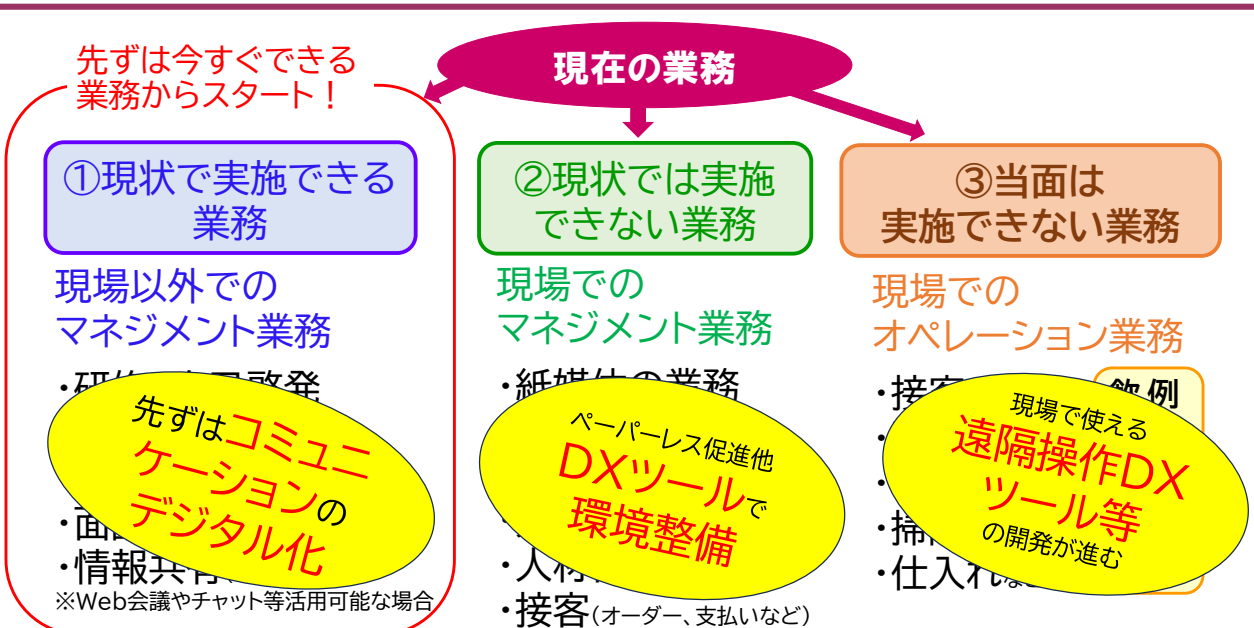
先ずは今すぐできる業務からスタート！

現在の業務

①現状で実施できる業務

現場以外でのマネジメント業務

・研修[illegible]啓発
・面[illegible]
・情報共有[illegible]
※Web会議やチャット等活用可能な場合

先ずはコミュニケーションのデジタル化

②現状では実施できない業務

現場でのマネジメント業務

・紙媒体の業務
・人材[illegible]
・接客（オーダー、支払いなど）

ペーパーレス促進他DXツールで環境整備

③当面は実施できない業務

現場でのオペレーション業務

・接客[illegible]
・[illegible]
・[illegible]
・掃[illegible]
・仕入れ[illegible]

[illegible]例

現場で使える遠隔操作DXツール等の開発が進む